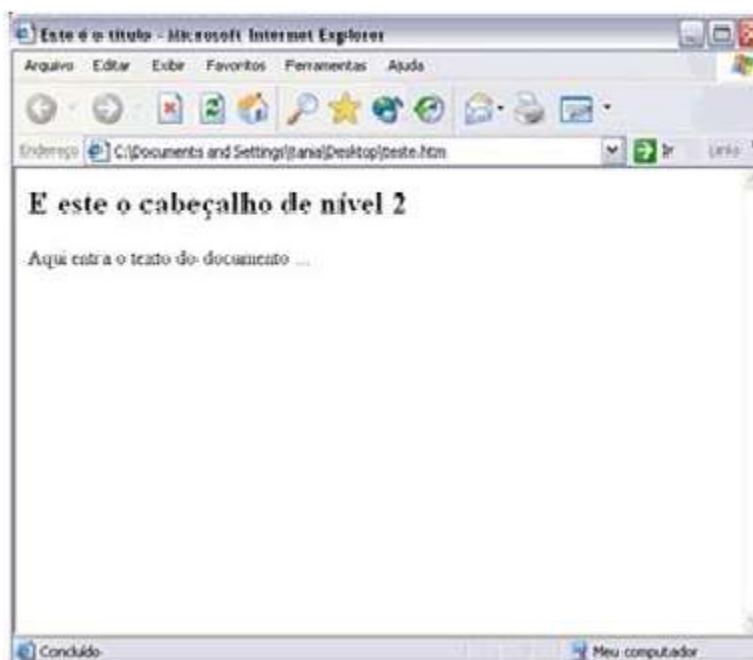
Este é o título - Microsoft Internet Explorer

Arquivo Editar Exibir Favoritos Ferramentas Ajuda

Endereço C:\Documents and Settings\tania\Desktop\teste.htm Ir Links

E este o cabeçalho de nível 2

Aqui entra o texto do documento ...

Concluído Meu computador